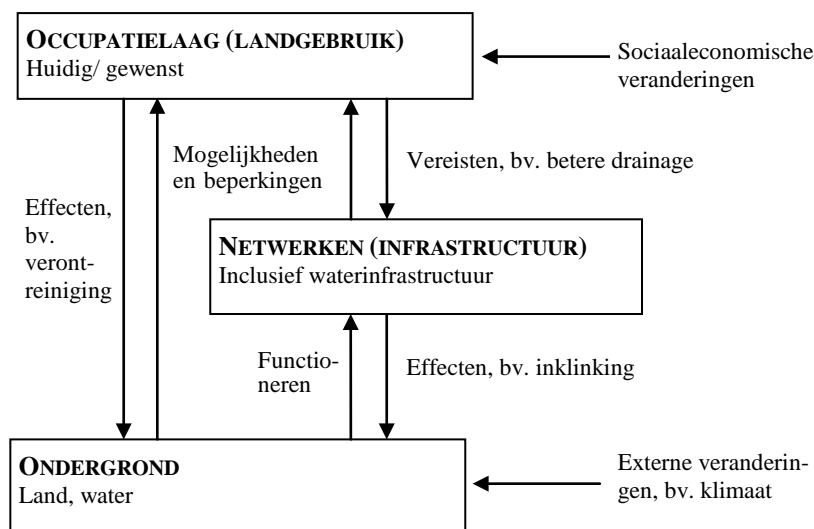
OCCUPATIELAAG (LANDGEBRUIK)
Huidig/ gewenst

Sociaaleconomische veranderingen

Mogelijkheden en beperkingen

Vereisten, bv. betere drainage

Effecten, bv. verontreiniging

NETWERKEN (INFRASTRUCTUUR)
Inclusief waterinfrastructuur

Functioneren

Effecten, bv. inklinking

ONDERGROND
Land, water

Externe veranderingen, bv. klimaat